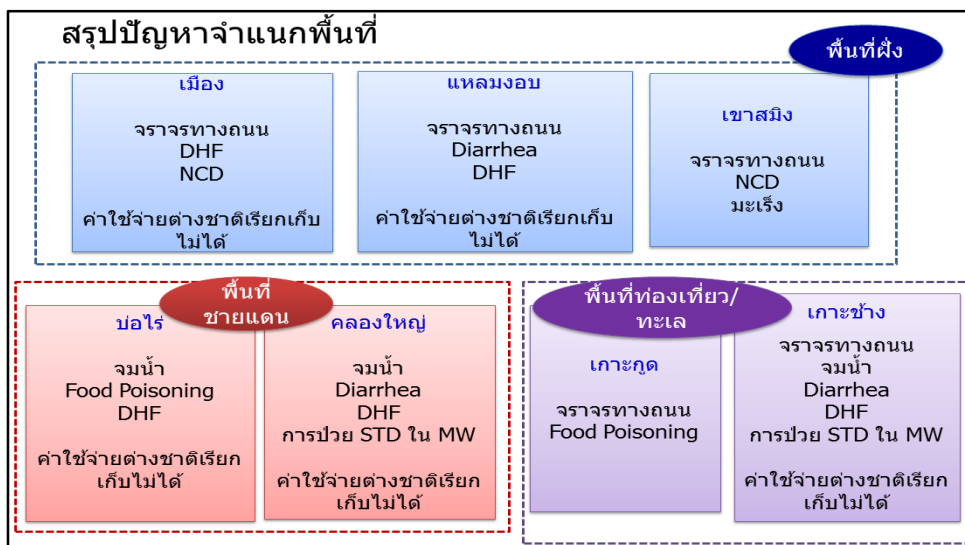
สรุปปัญหาจำแนกพื้นที่

พื้นที่ฝั่ง

เมือง

จราจรทางถนน
DHF
NCD

ค่าใช้จ่ายต่างชาติเรียกเก็บไม่ได้

แหลมงอบ

จราจรทางถนน
Diarrhea
DHF

ค่าใช้จ่ายต่างชาติเรียกเก็บไม่ได้

เขาสมิง

จราจรทางถนน
NCD
มะเร็ง

พื้นที่ชายแดน

บ่อไร่

จมน้ำ
Food Poisoning
DHF

ค่าใช้จ่ายต่างชาติเรียกเก็บไม่ได้

คลองใหญ่

จมน้ำ
Diarrhea
DHF
การป่วย STD ใน MW

ค่าใช้จ่ายต่างชาติเรียกเก็บไม่ได้

พื้นที่ท่องเที่ยว/ทะเล

เกาะกูด

จราจรทางถนน
Food Poisoning

เกาะช้าง

จราจรทางถนน
จมน้ำ
Diarrhea
DHF
การป่วย STD ใน MW

ค่าใช้จ่ายต่างชาติเรียกเก็บไม่ได้